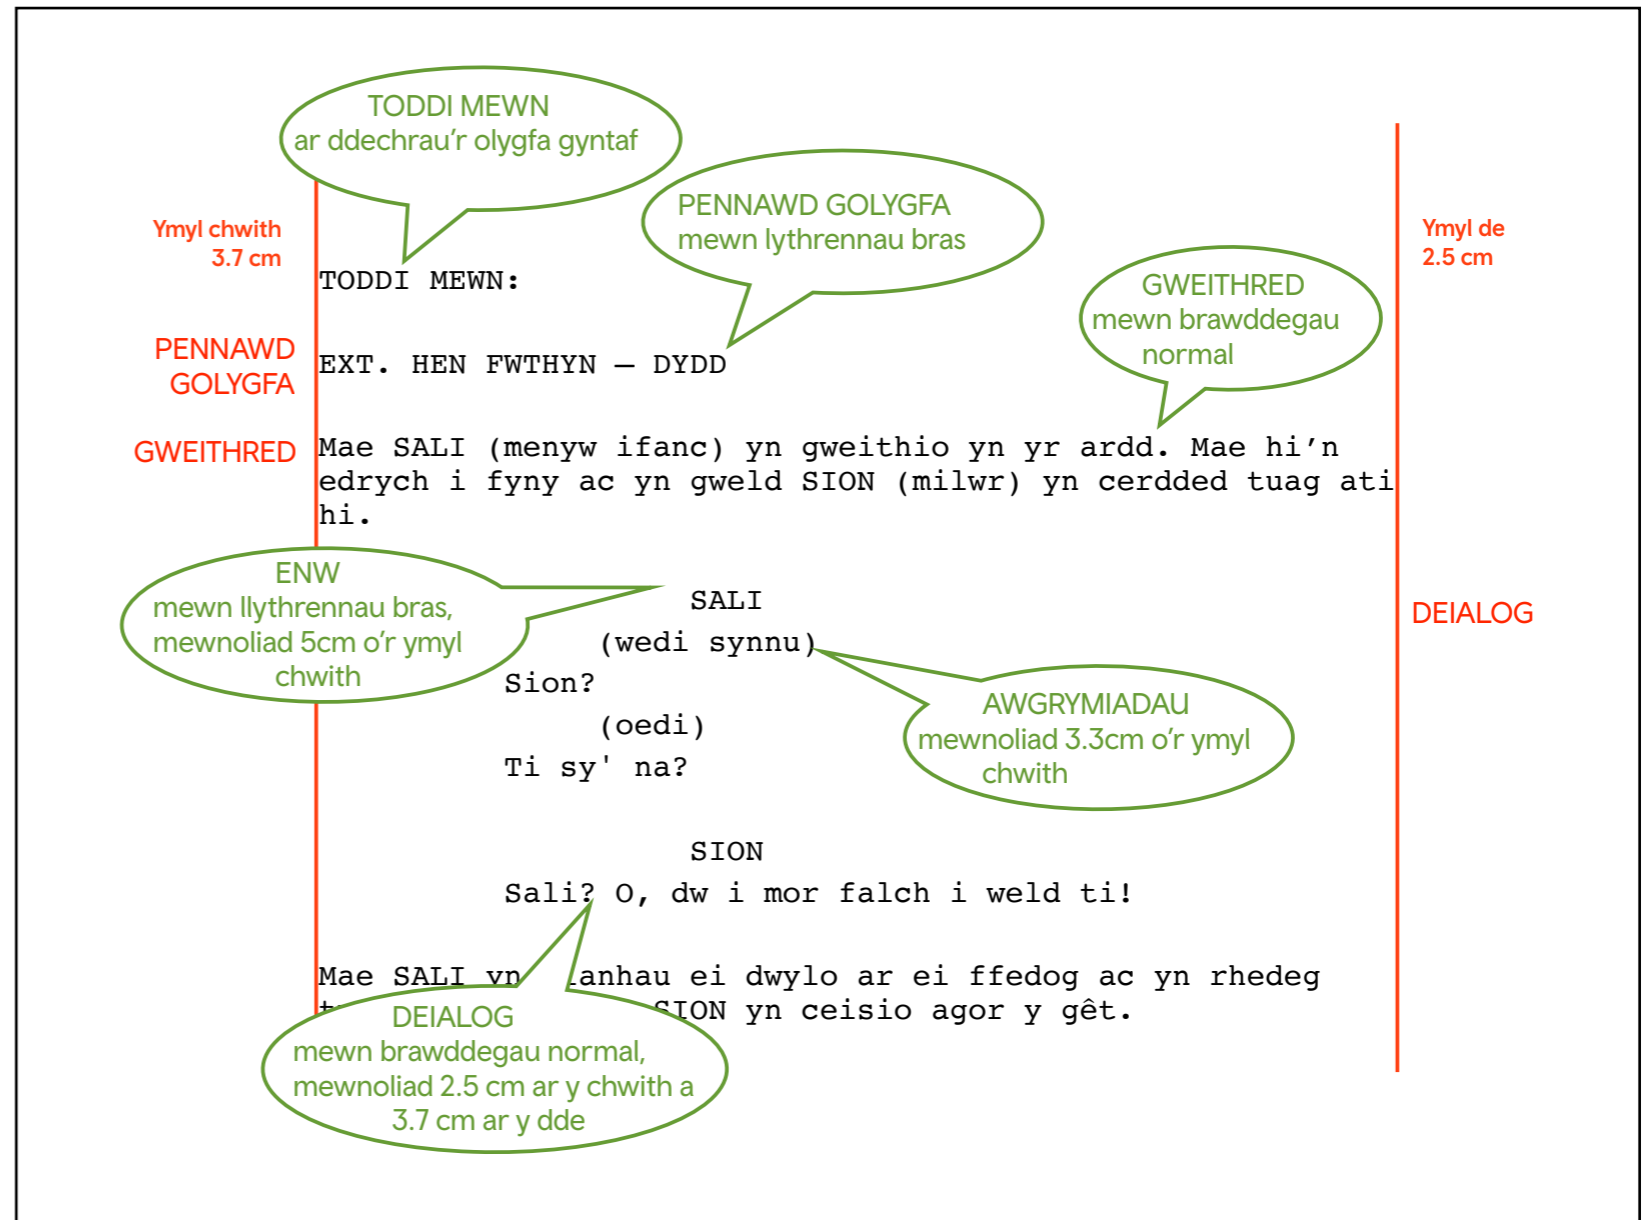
TODDI MEWN
ar ddechrau'r olygfa gyntaf

PENNAWD GOLYGFA
mewn lythrennau bras

Ymyl chwith
3.7 cm

Ymyl de
2.5 cm

GWEITHRED
mewn brawddegau normal

TODDI MEWN:

PENNAWD GOLYGFA

EXT. HEN FWTHYN — DYDD

GWEITHRED

Mae SALI (menyw ifanc) yn gweithio yn yr ardd. Mae hi'n edrych i fyny ac yn gweld SION (milwr) yn cerdded tuag ati hi.

ENW
mewn llythrennau bras, mewnoliad 5cm o'r ymyl chwith

SALI
(wedi synnu)
Sion?
(oedi)
Ti sy' na?

DEIALOG

AWGRYMIADAU
mewnoliad 3.3cm o'r ymyl chwith

SION
Sali? O, dw i mor falch i weld ti!

Mae SALI yn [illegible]anhau ei dwylo ar ei ffedog ac yn rhedeg t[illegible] SION yn ceisio agor y gêt.

DEIALOG
mewn brawddegau normal, mewnoliad 2.5 cm ar y chwith a 3.7 cm ar y dde